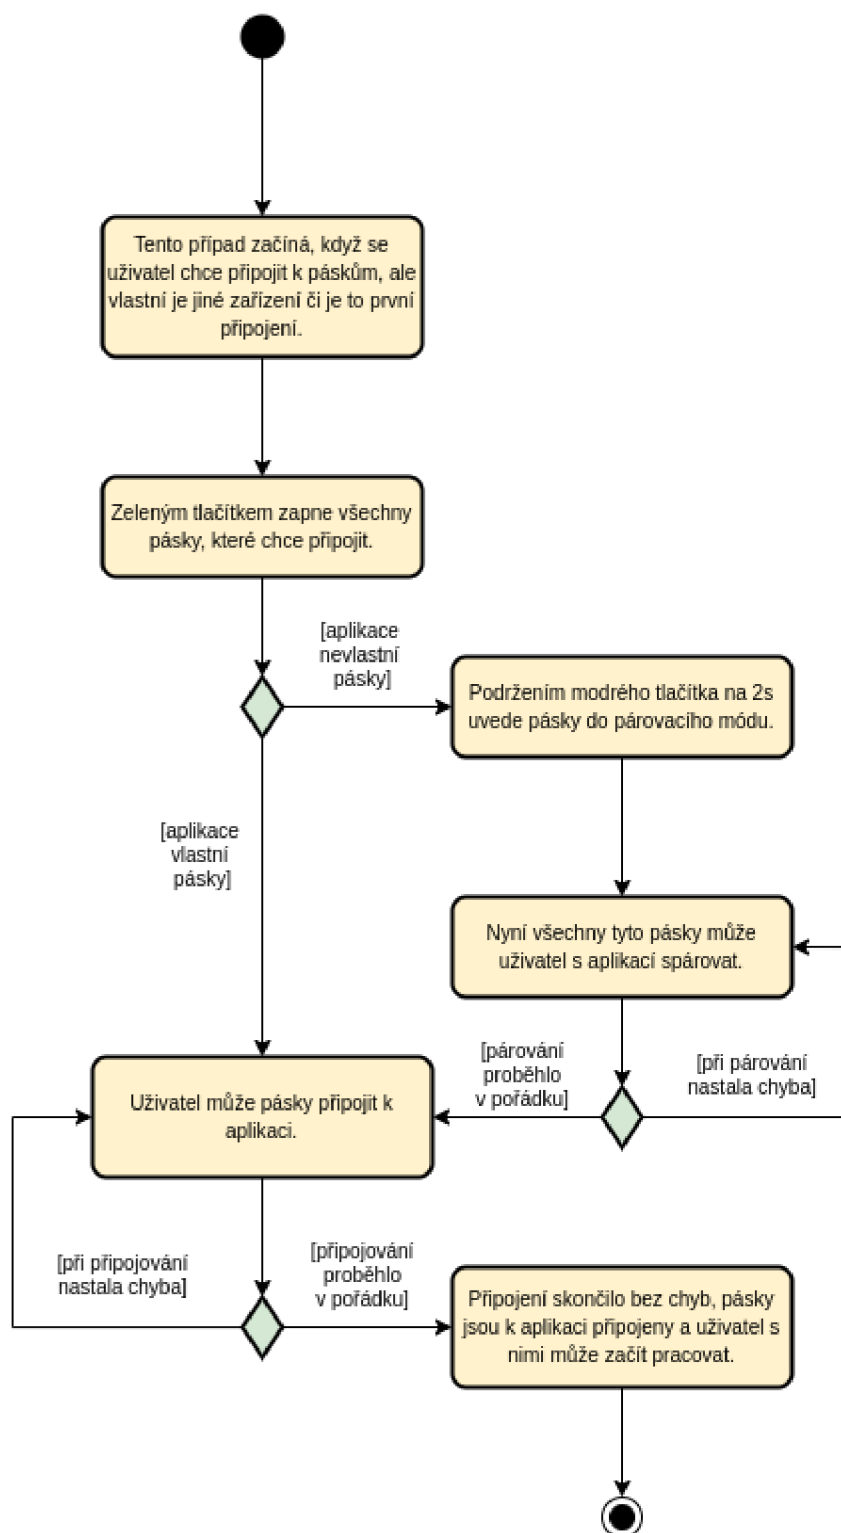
Tento případ začíná, když se uživatel chce připojit k páskům, ale vlastní je jiné zařízení či je to první připojení.

Zeleným tlačítkem zapne všechny pásky, které chce připojit.

[aplikace nevlastní pásky]

Podržením modrého tlačítka na 2s uvede pásky do párovacího módu.

[aplikace vlastní pásky]

Nyní všechny tyto pásky může uživatel s aplikací spárovat.

[párování proběhlo v pořádku]

[při párování nastala chyba]

Uživatel může pásky připojit k aplikaci.

[při připojování nastala chyba]

[připojování proběhlo v pořádku]

Připojení skončilo bez chyb, pásky jsou k aplikaci připojeny a uživatel s nimi může začít pracovat.